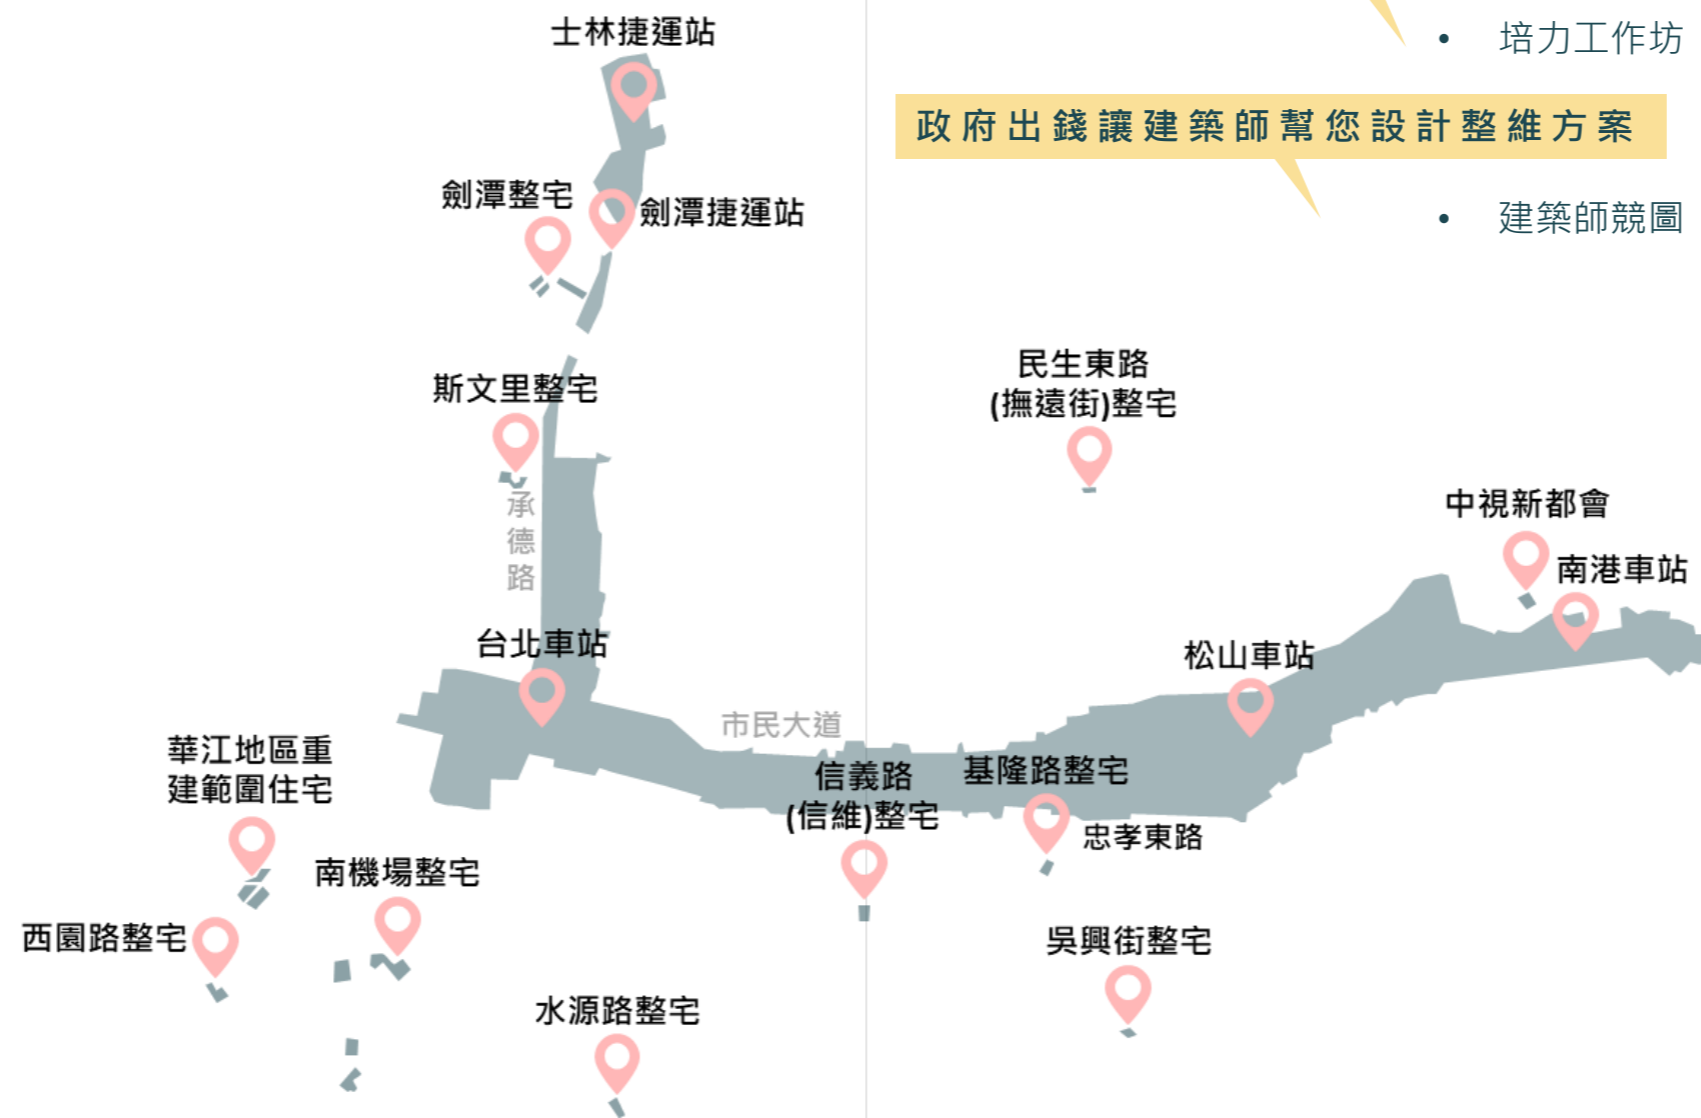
• 培力工作坊

政府出錢讓建築師幫您設計整維方案

• 建築師競圖

士林捷運站

劍潭整宅

劍潭捷運站

斯文里整宅

承德路

台北車站

市民大道

華江地區重建範圍住宅

南機場整宅

西園路整宅

水源路整宅

信義路(信維)整宅

基隆路整宅

忠孝東路

吳興街整宅

民生東路(撫遠街)整宅

松山車站

中視新都會

南港車站